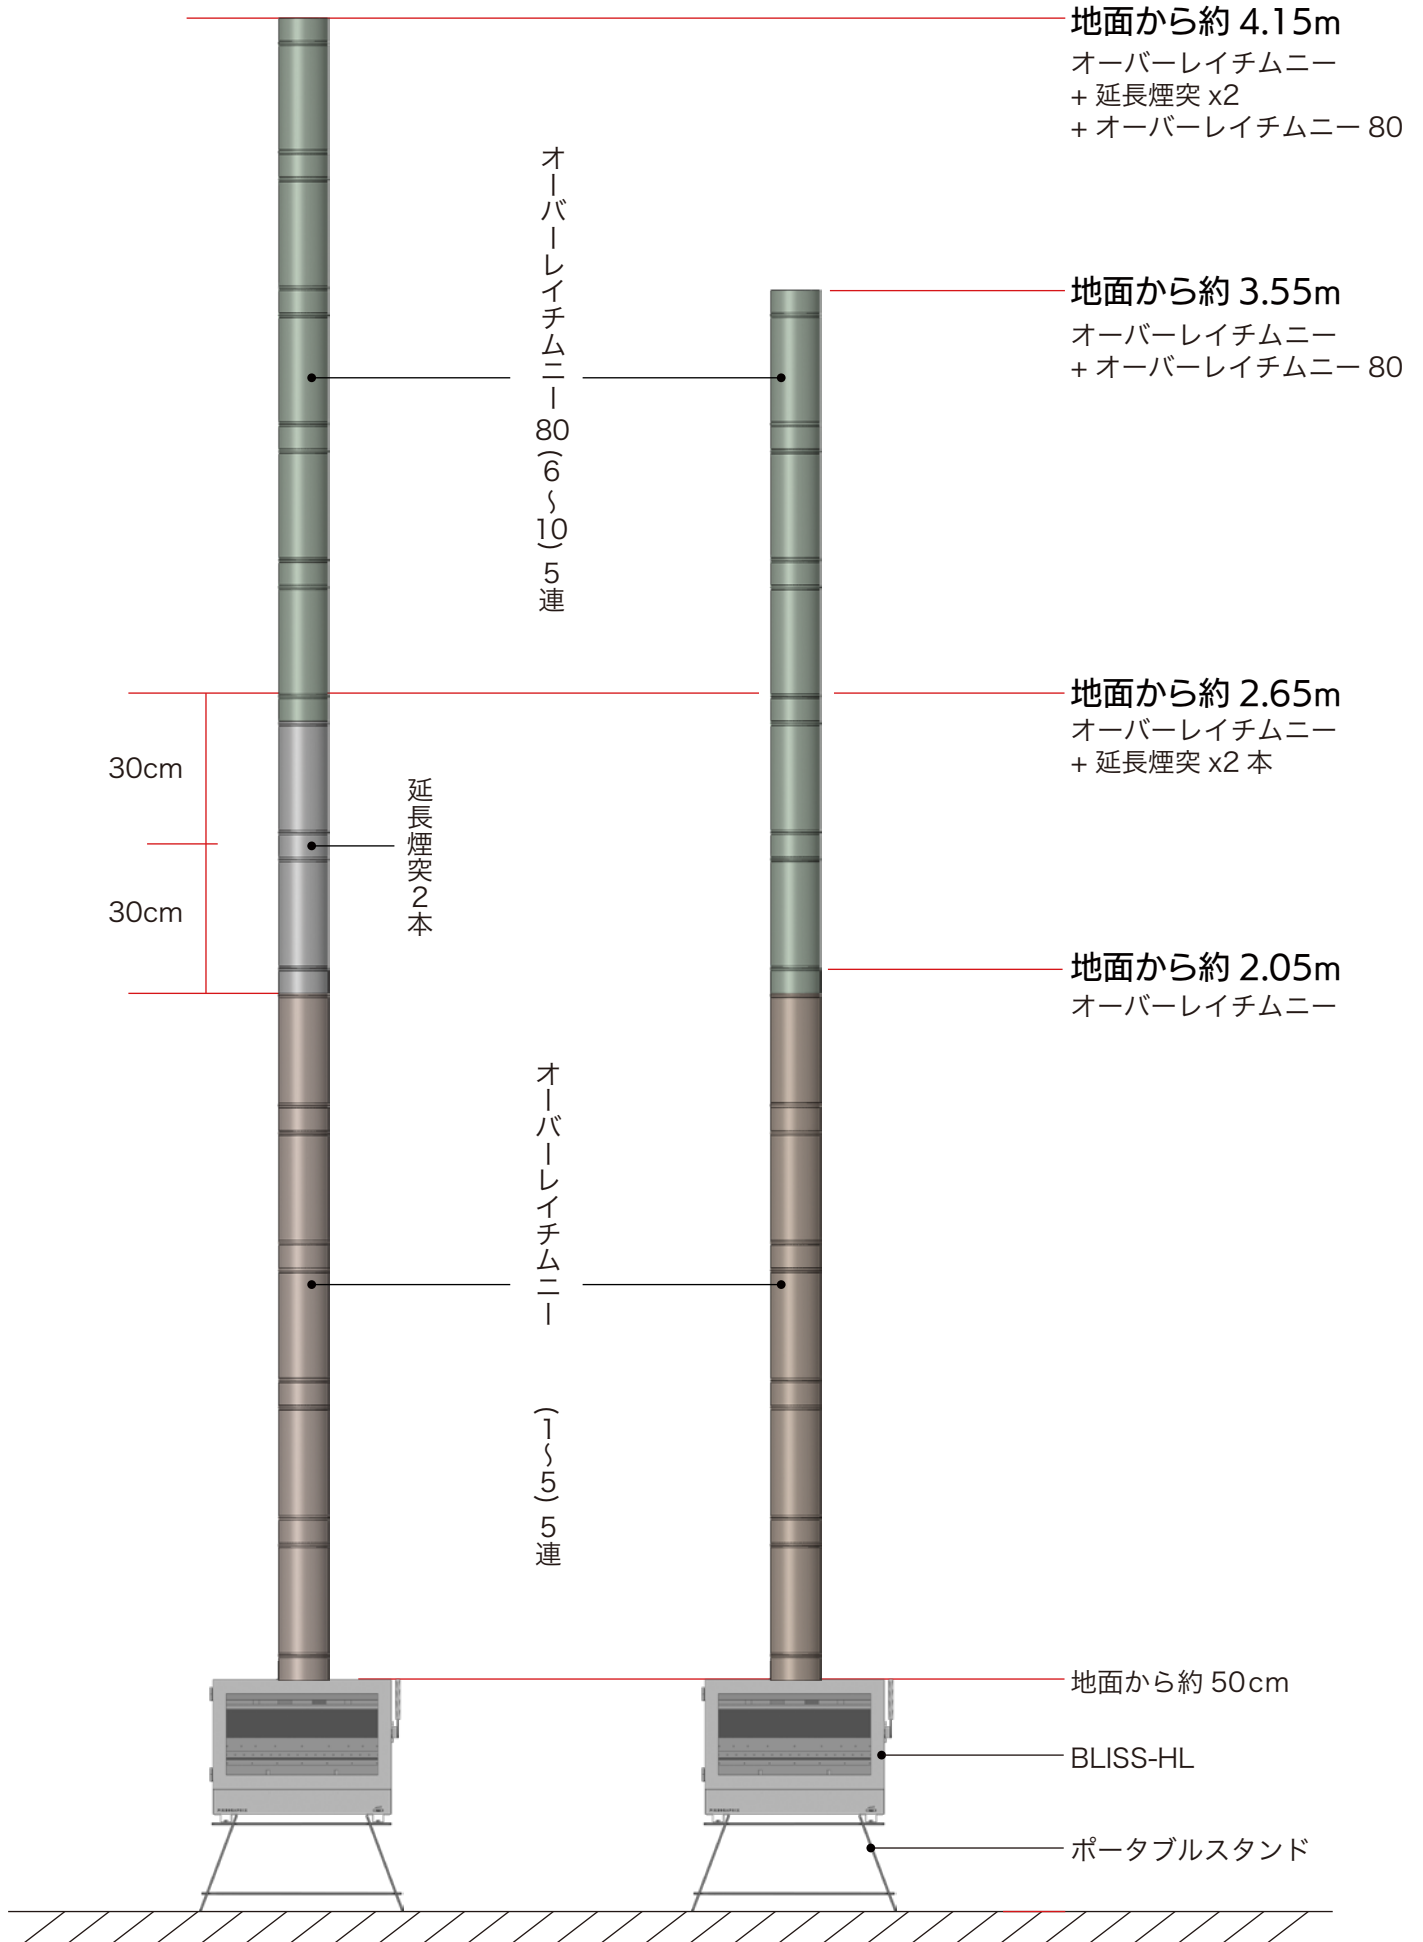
地面から約 4.15m
オーバーレイチムニー
+ 延長煙突 x2
+ オーバーレイチムニー 80

オーバーレイチムニー80（6〜10）5連

地面から約 3.55m
オーバーレイチムニー
+ オーバーレイチムニー 80

地面から約 2.65m
オーバーレイチムニー
+ 延長煙突 x2 本

30cm

延長煙突2本

30cm

地面から約 2.05m
オーバーレイチムニー

オーバーレイチムニー（1〜5）5連

地面から約 50cm

BLISS-HL

ポータブルスタンド